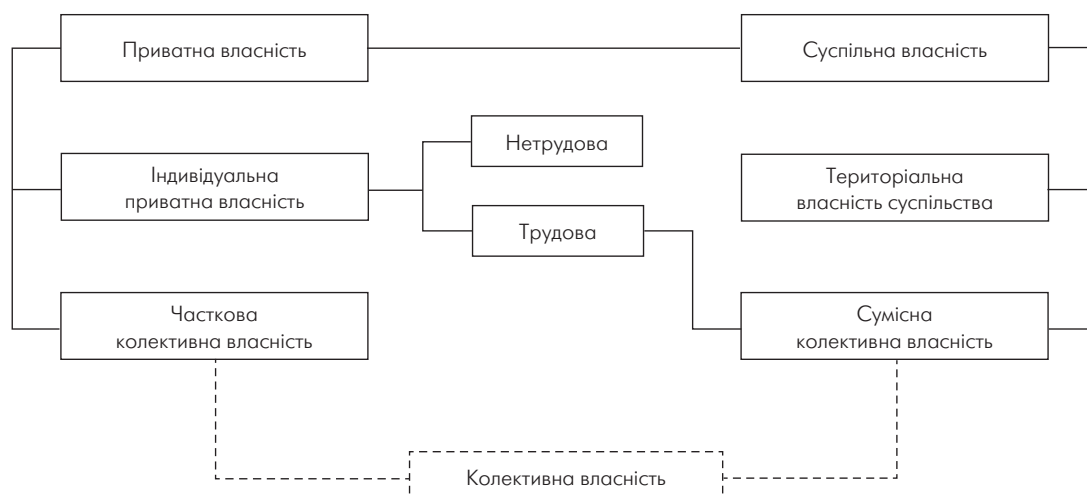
Приватна власність

Суспільна власність

Індивідуальна приватна власність

Нетрудова

Трудова

Територіальна власність суспільства

Часткова колективна власність

Сумісна колективна власність

Колективна власність